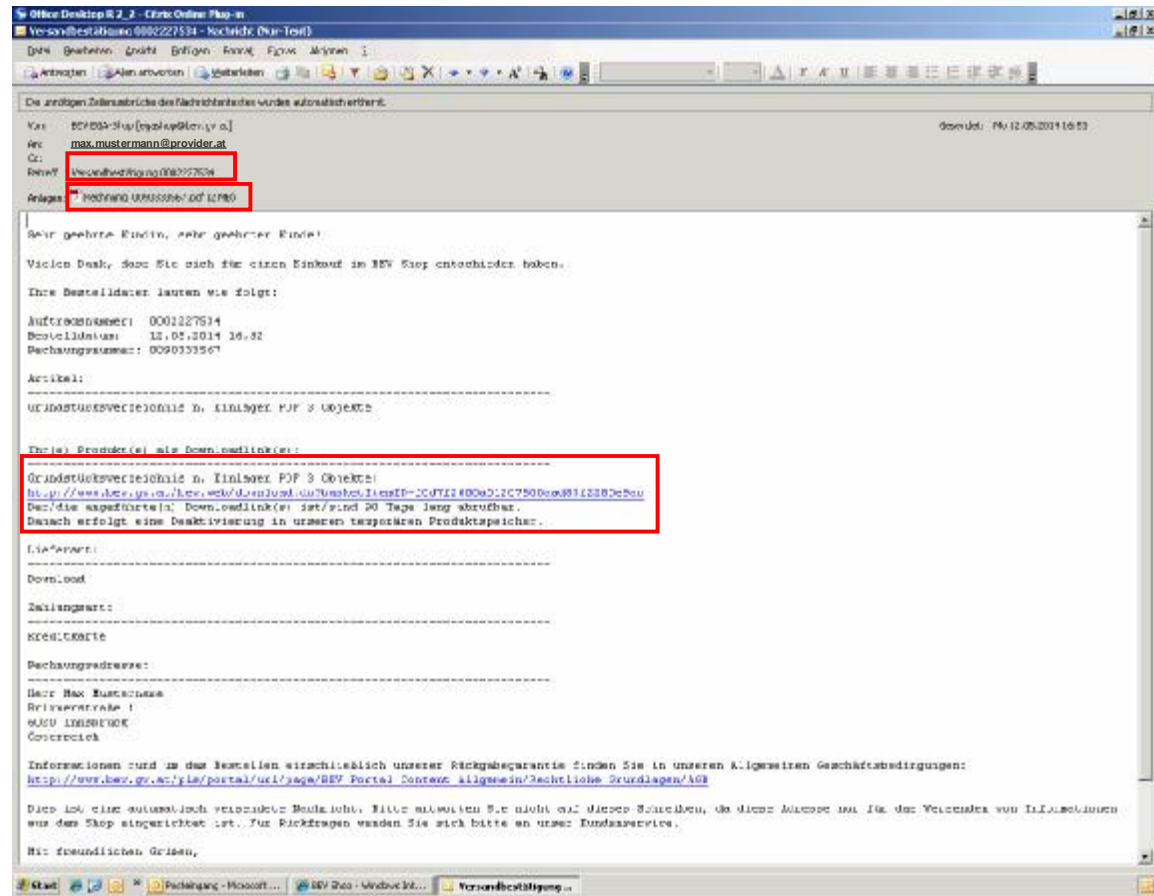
Office Desktop R 2_2 - Citrix Online Plug-in
Versandbestätigung 0002227534 - Nachricht (Nur-Text)

Datei Bearbeiten Ansicht Einfügen Format Extras Aktionen ?

Antworten | Allen antworten | Weiterleiten

Die unnötigen Zeilenumbrüche dieser Nachricht wurden automatisch entfernt.

Von: BEV BEV-Shop [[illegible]@bev.gv.at]
An: max.mustermann@provider.at
Cc:
Betreff: Versandbestätigung 0002227534
Anlagen: Rechnung 0090333567.pdf (2 MB)
Gesendet: Mo 12.05.2014 16:53

Sehr geehrte Kundin, sehr geehrter Kunde!

Vielen Dank, dass Sie sich für einen Einkauf im BEV Shop entschieden haben.

Ihre Bestelldaten lauten wie folgt:

Auftragsnummer: 0002227534
Bestelldatum: 12.05.2014 16.52
Rechnungsnummer: 0090333567

Artikel:
Grundstücksverzeichnis n. Einlagen PDF 3 Objekte

Ihr(e) Produkt(e) als Downloadlink(s):
Grundstücksverzeichnis n. Einlagen PDF 3 Objekte:
http://www.bev.gv.at/bev.web/download.do?basketItemID=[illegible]
Der/die angeführte(n) Downloadlink(s) ist/sind 90 Tage lang abrufbar.
Danach erfolgt eine Deaktivierung in unserem temporären Produktspeicher.

Lieferart:
Download

Zahlungsart:
Kreditkarte

Rechnungsadresse:
Herr Max Mustermann
Brixnerstraße 1
6020 Innsbruck
Österreich

Informationen rund um das Bestellen einschließlich unserer Rückgabegarantie finden Sie in unseren Allgemeinen Geschäftsbedingungen:
http://www.bev.gv.at/pls/portal/url/page/BEV Portal Content allgemein/Rechtliche Grundlagen/AGB

Dies ist eine automatisch versendete Nachricht. Bitte antworten Sie nicht auf dieses Schreiben, da diese Adresse nur für das Versenden von Informationen aus dem Shop eingerichtet ist. Für Rückfragen wenden Sie sich bitte an unser Kundenservice.

Mit freundlichen Grüßen,

Start | Posteingang - Microsoft ... | BEV Shop - Windows Int... | Versandbestätigung ...